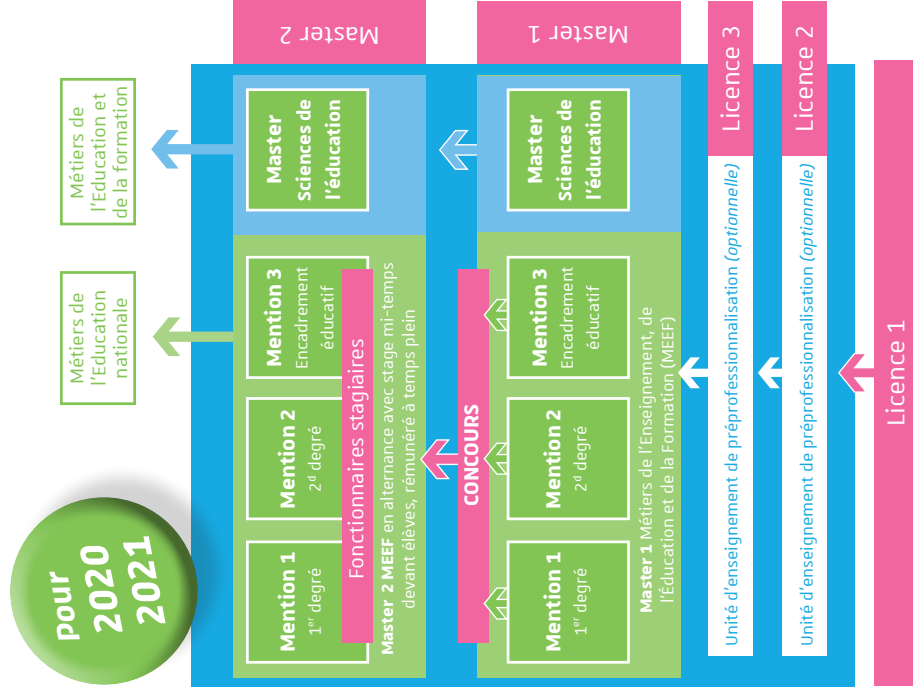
Licence 1

Licence 2

Unité d'enseignement de préprofessionnalisation (optionnelle)

Licence 3

Unité d'enseignement de préprofessionnalisation (optionnelle)

Master 1

Master Sciences de l'éducation

Mention 3 Encadrement éducatif

Mention 2 $2^d$ degré

Mention 1 $1^{er}$ degré

Master 1 Métiers de l'Enseignement, de l'Éducation et de la Formation (MEEF)

CONCOURS

Master 2

Master Sciences de l'éducation

Mention 3 Encadrement éducatif

Mention 2 $2^d$ degré

Mention 1 $1^{er}$ degré

Fonctionnaires stagiaires

Master 2 MEEF en alternance avec stage mi-temps devant élèves, rémunéré à temps plein

Métiers de l'Éducation et de la formation

Métiers de l'Éducation nationale

pour 2020 2021